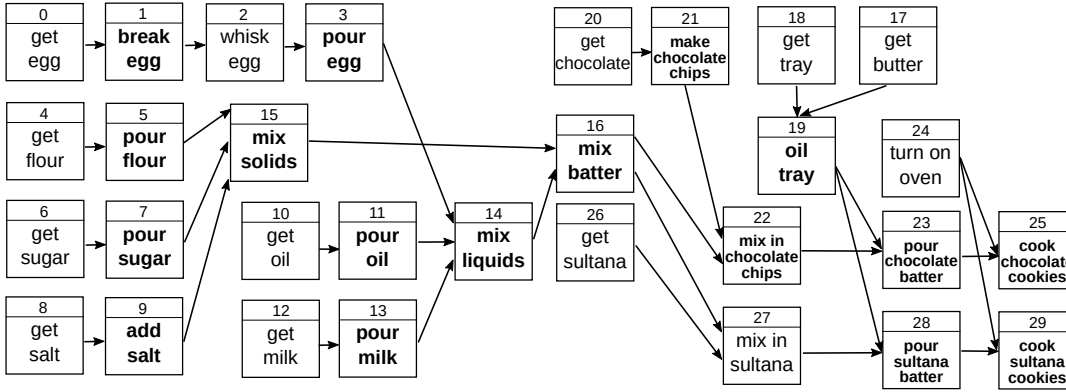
0
get egg

1
break egg

2
whisk egg

3
pour egg

20
get chocolate

21
make chocolate chips

18
get tray

17
get butter

4
get flour

5
pour flour

15
mix solids

16
mix batter

19
oil tray

24
turn on oven

6
get sugar

7
pour sugar

10
get oil

11
pour oil

14
mix liquids

26
get sultana

22
mix in chocolate chips

23
pour chocolate batter

25
cook chocolate cookies

8
get salt

9
add salt

12
get milk

13
pour milk

27
mix in sultana

28
pour sultana batter

29
cook sultana cookies